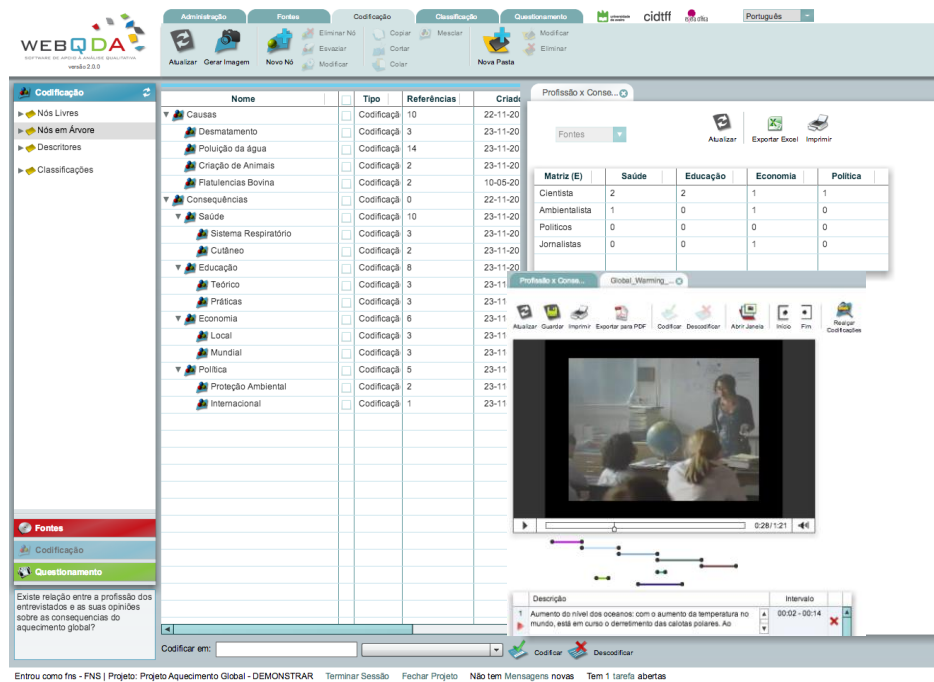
WEBQDA
SOFTWARE DE APOIO À ANÁLISE QUALITATIVA
versão 2.0.0

Administração | Fontes | Codificação | Classificação | Questionamento

universidade de aveiro | cidtff | esfera crítica

Português

Atualizar | Gerar Imagem | Novo Nó | Eliminar Nó | Esvaziar | Modificar | Copiar | Cortar | Colar | Mesclar | Nova Pasta | Modificar | Eliminar

Codificação
Nós Livres
Nós em Árvore
Descritores
Classificações

| Nome | Tipo | Referências | Criad |
|---|---|---|---|
| Causas | Codificação | 10 | 22-11-20 |
| Desmatamento | Codificação | 3 | 23-11-20 |
| Poluição da água | Codificação | 14 | 23-11-20 |
| Criação de Animais | Codificação | 2 | 23-11-20 |
| Flatulencias Bovina | Codificação | 2 | 10-05-20 |
| Consequências | Codificação | 0 | 22-11-20 |
| Saúde | Codificação | 10 | 23-11-20 |
| Sistema Respiratório | Codificação | 3 | 23-11-20 |
| Cutâneo | Codificação | 2 | 23-11-20 |
| Educação | Codificação | 8 | 23-11-20 |
| Teórico | Codificação | 3 | 23-11-20 |
| Práticas | Codificação | 3 | 23-11 |
| Economia | Codificação | 6 | 23-11 |
| Local | Codificação | 3 | 23-11 |
| Mundial | Codificação | 3 | 23-11 |
| Política | Codificação | 5 | 23-11 |
| Proteção Ambiental | Codificação | 2 | 23-11 |
| Internacional | Codificação | 1 | 23-11 |

Profissão x Conse...

Fontes
Atualizar | Exportar Excel | Imprimir

| Matriz (E) | Saúde | Educação | Economia | Política |
|---|---|---|---|---|
| Cientista | 2 | 2 | 1 | 1 |
| Ambientalista | 1 | 0 | 1 | 0 |
| Politicos | 0 | 0 | 0 | 0 |
| Jornalistas | 0 | 0 | 1 | 0 |

Profissão x Conse... | Global_Warming_...

Atualizar | Guardar | Imprimir | Exportar para PDF | Codificar | Descodificar | Abrir Janela | Início | Fim | Realçar Codificações

0:28 / 1:21

| Descrição | Intervalo |
|---|---|
| 1 Aumento do nível dos oceanos: com o aumento da temperatura no mundo, está em curso o derretimento das calotas polares. Ao | 00:02 - 00:14 |

Fontes
Codificação
Questionamento

Existe relação entre a profissão dos entrevistados e as suas opiniões sobre as consequencias do aquecimento global?

Codificar em: | Codificar | Descodificar

Entrou como fns - FNS | Projeto: Projeto Aquecimento Global - DEMONSTRAR   Terminar Sessão   Fechar Projeto   Não tem Mensagens novas   Tem 1 tarefa abertas